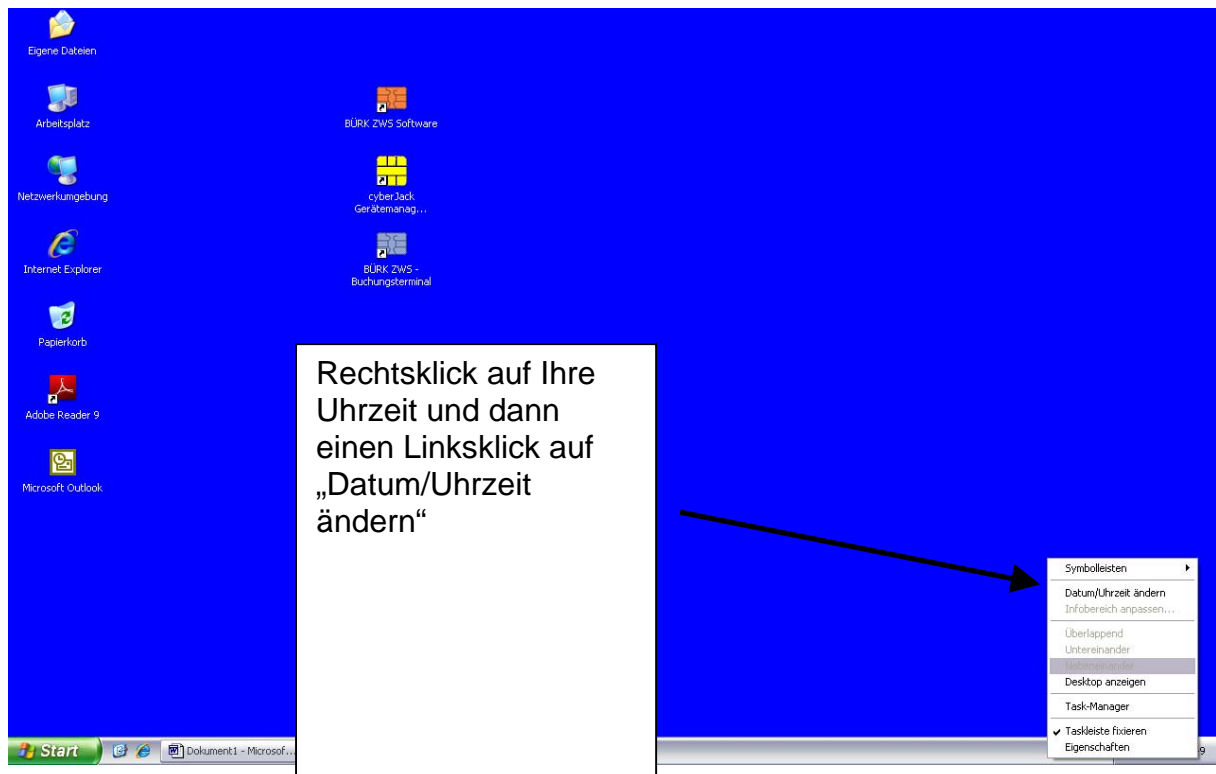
Eigene Dateien

Arbeitsplatz

Netzwerkumgebung

Internet Explorer

Papierkorb

Adobe Reader 9

Microsoft Outlook

BÜRK ZWS Software

cyberJack Gerätemanag...

BÜRK ZWS - Buchungsterminal

Rechtsklick auf Ihre Uhrzeit und dann einen Linksklick auf „Datum/Uhrzeit ändern“

Symbolleisten
Datum/Uhrzeit ändern
Infobereich anpassen...
Überlappend
Untereinander
Nebeneinander
Desktop anzeigen
Task-Manager
Taskleiste fixieren
Eigenschaften

Start

Dokument1 - Microsof...

9